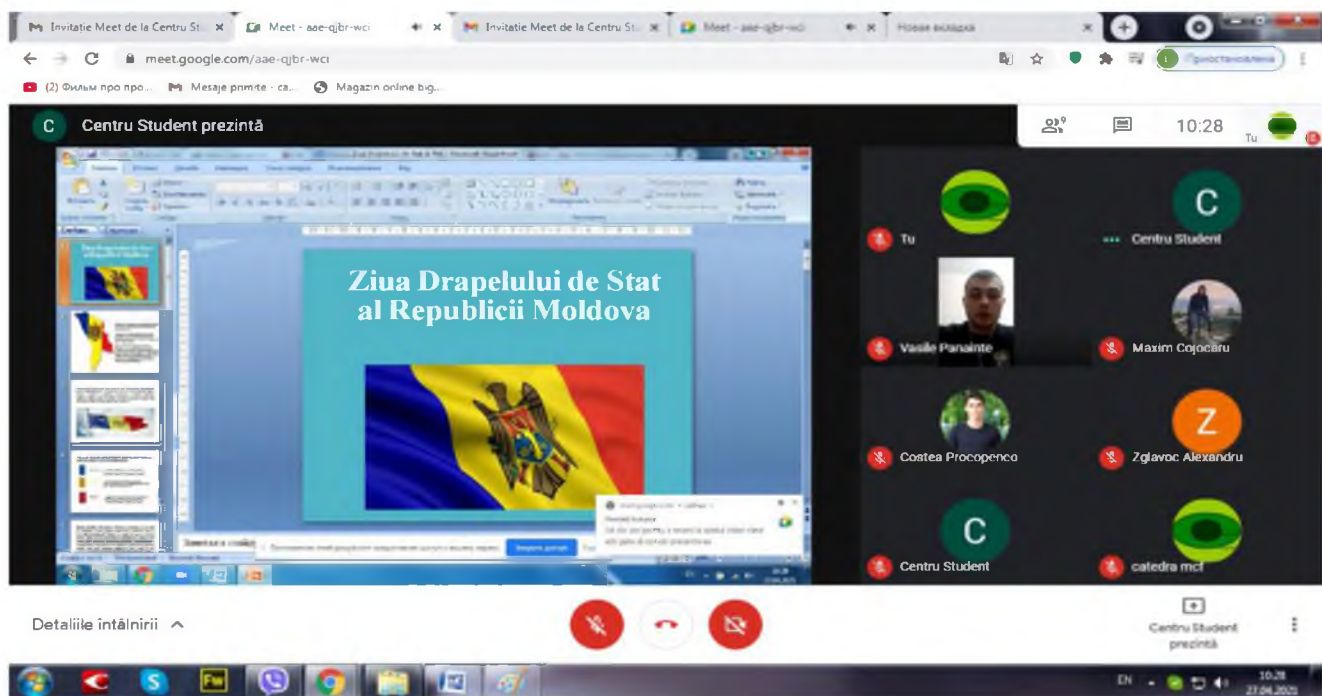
Invitatie Meet de la Centru St
Meet - aae-qjbr-wci
Invitatie Meet de la Centru St
Meet - aae-qjbr-wci
Новая вкладка
meet.google.com/aae-qjbr-wci
Приостановлена
(2) Фильм про про...
Mesaje primite - ca...
Magazin online big...
C
Centru Student prezintă
10:28
Tu
Ziua Drapelului de Stat al Republicii Moldova
Tu
Centru Student
Vasile Panainte
Maxim Cojocaru
Costea Procopenco
Zglavoc Alexandru
C
Centru Student
Z
catedra mcf
C
Detaliile întâlnirii
Centru Student prezintă
EN
10:28
27.04.2021